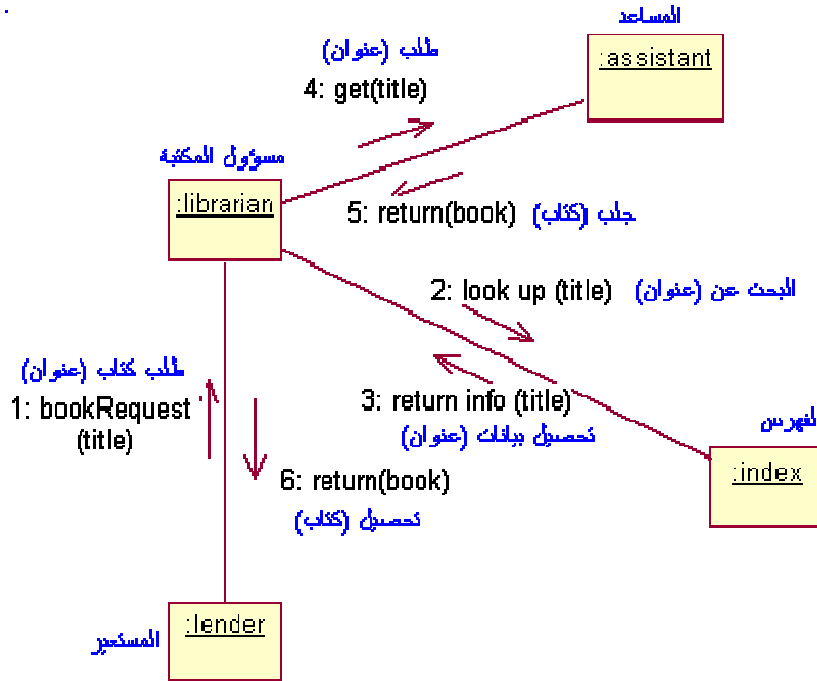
المساعد
:assistant

طلب (عنوان)
4: get(title)

مسؤول المكتبة
:librarian

5: return(book) جلب (كتاب)

2: look up (title) البحث عن (عنوان)

طلب كتاب (عنوان)
1: bookRequest (title)

3: return info (title)
تحصيل بيانات (عنوان)

فهرس
:index

6: return(book)
تحصيل (كتاب)

المستعير
:lender